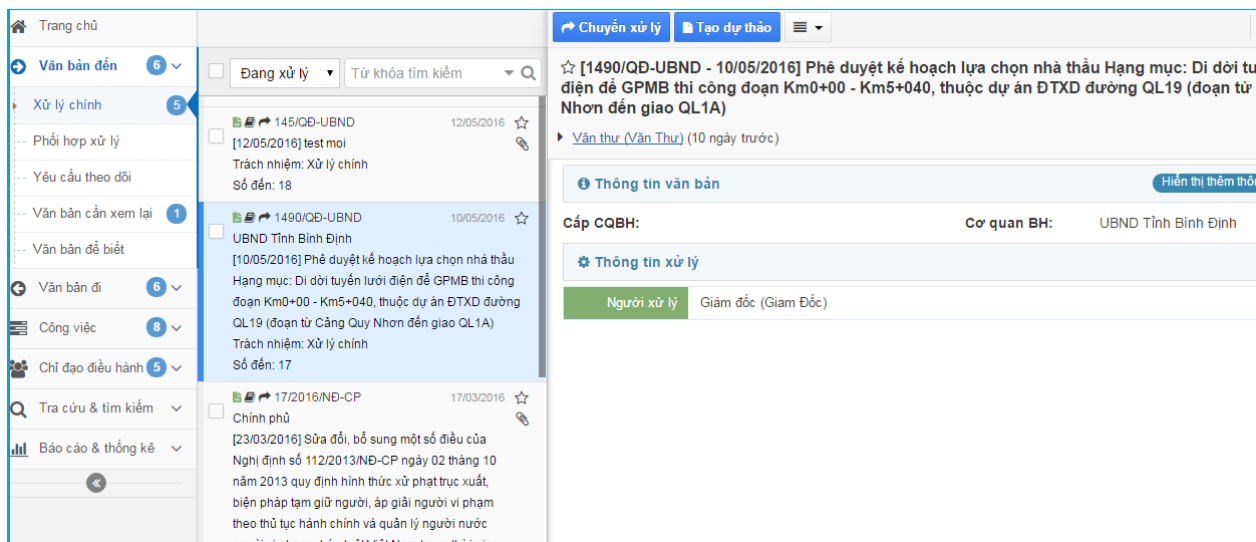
Trang chủ

Văn bản đến 6

Xử lý chính 5

Phối hợp xử lý

Yêu cầu theo dõi

Văn bản cần xem lại 1

Văn bản để biết

Văn bản đi 6

Công việc 8

Chỉ đạo điều hành 5

Tra cứu & tìm kiếm

Báo cáo & thống kê

Đang xử lý

Từ khóa tìm kiếm

145/QĐ-UBND 12/05/2016
[12/05/2016] test moi
Trách nhiệm: Xử lý chính
Số đến: 18

1490/QĐ-UBND 10/05/2016
UBND Tỉnh Bình Định
[10/05/2016] Phê duyệt kế hoạch lựa chọn nhà thầu Hạng mục: Di dời tuyến lưới điện để GPMB thi công đoạn Km0+00 - Km5+040, thuộc dự án ĐTXD đường QL19 (đoạn từ Cảng Quy Nhơn đến giao QL1A)
Trách nhiệm: Xử lý chính
Số đến: 17

17/2016/NĐ-CP 17/03/2016
Chính phủ
[23/03/2016] Sửa đổi, bổ sung một số điều của Nghị định số 112/2013/NĐ-CP ngày 02 tháng 10 năm 2013 quy định hình thức xử phạt trục xuất, biện pháp tạm giữ người, áp giải người vi phạm theo thủ tục hành chính và quản lý người nước

Chuyển xử lý

Tạo dự thảo

☆ [1490/QĐ-UBND - 10/05/2016] Phê duyệt kế hoạch lựa chọn nhà thầu Hạng mục: Di dời tu điện để GPMB thi công đoạn Km0+00 - Km5+040, thuộc dự án ĐTXD đường QL19 (đoạn từ Nhơn đến giao QL1A)

Văn thư (Văn Thư) (10 ngày trước)

Thông tin văn bản

Hiển thị thêm thô

Cấp CQBH:

Cơ quan BH:

UBND Tỉnh Bình Định

Thông tin xử lý

Người xử lý

Giám đốc (Giam Đốc)